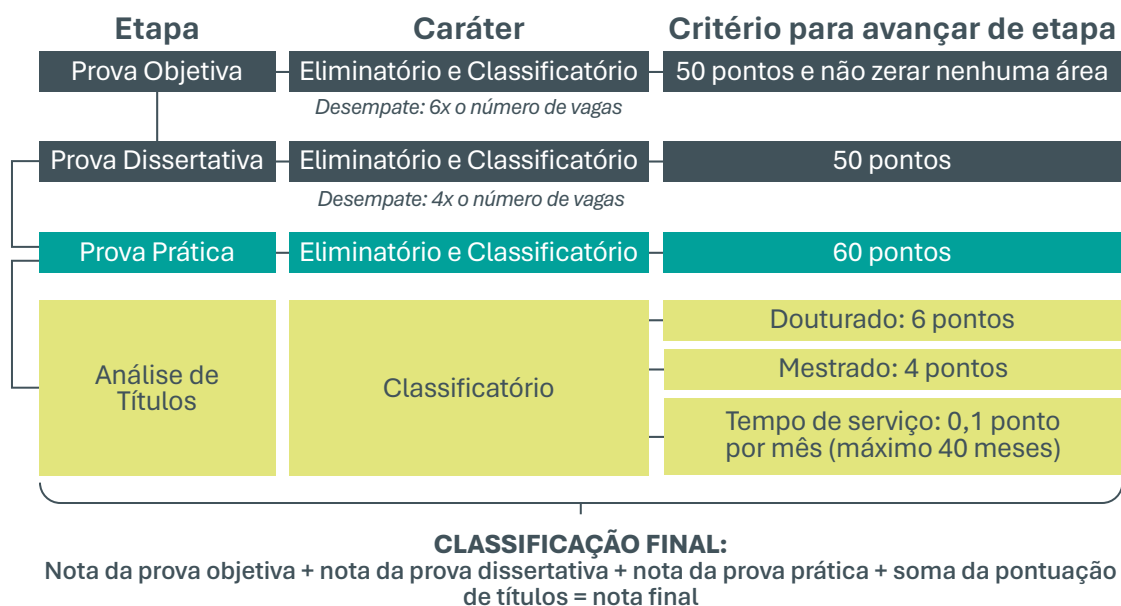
| Etapa | Caráter | Critério para avançar de etapa |
|---|---|---|
| Prova Objetiva | Eliminatório e Classificatório | 50 pontos e não zerar nenhuma área |
| | *Desempate: 6x o número de vagas* | |
| Prova Dissertativa | Eliminatório e Classificatório | 50 pontos |
| | *Desempate: 4x o número de vagas* | |
| Prova Prática | Eliminatório e Classificatório | 60 pontos |
| Análise de Títulos | Classificatório | Douturado: 6 pontos |
| | | Mestrado: 4 pontos |
| | | Tempo de serviço: 0,1 ponto por mês (máximo 40 meses) |

CLASSIFICAÇÃO FINAL:
Nota da prova objetiva + nota da prova dissertativa + nota da prova prática + soma da pontuação de títulos = nota final